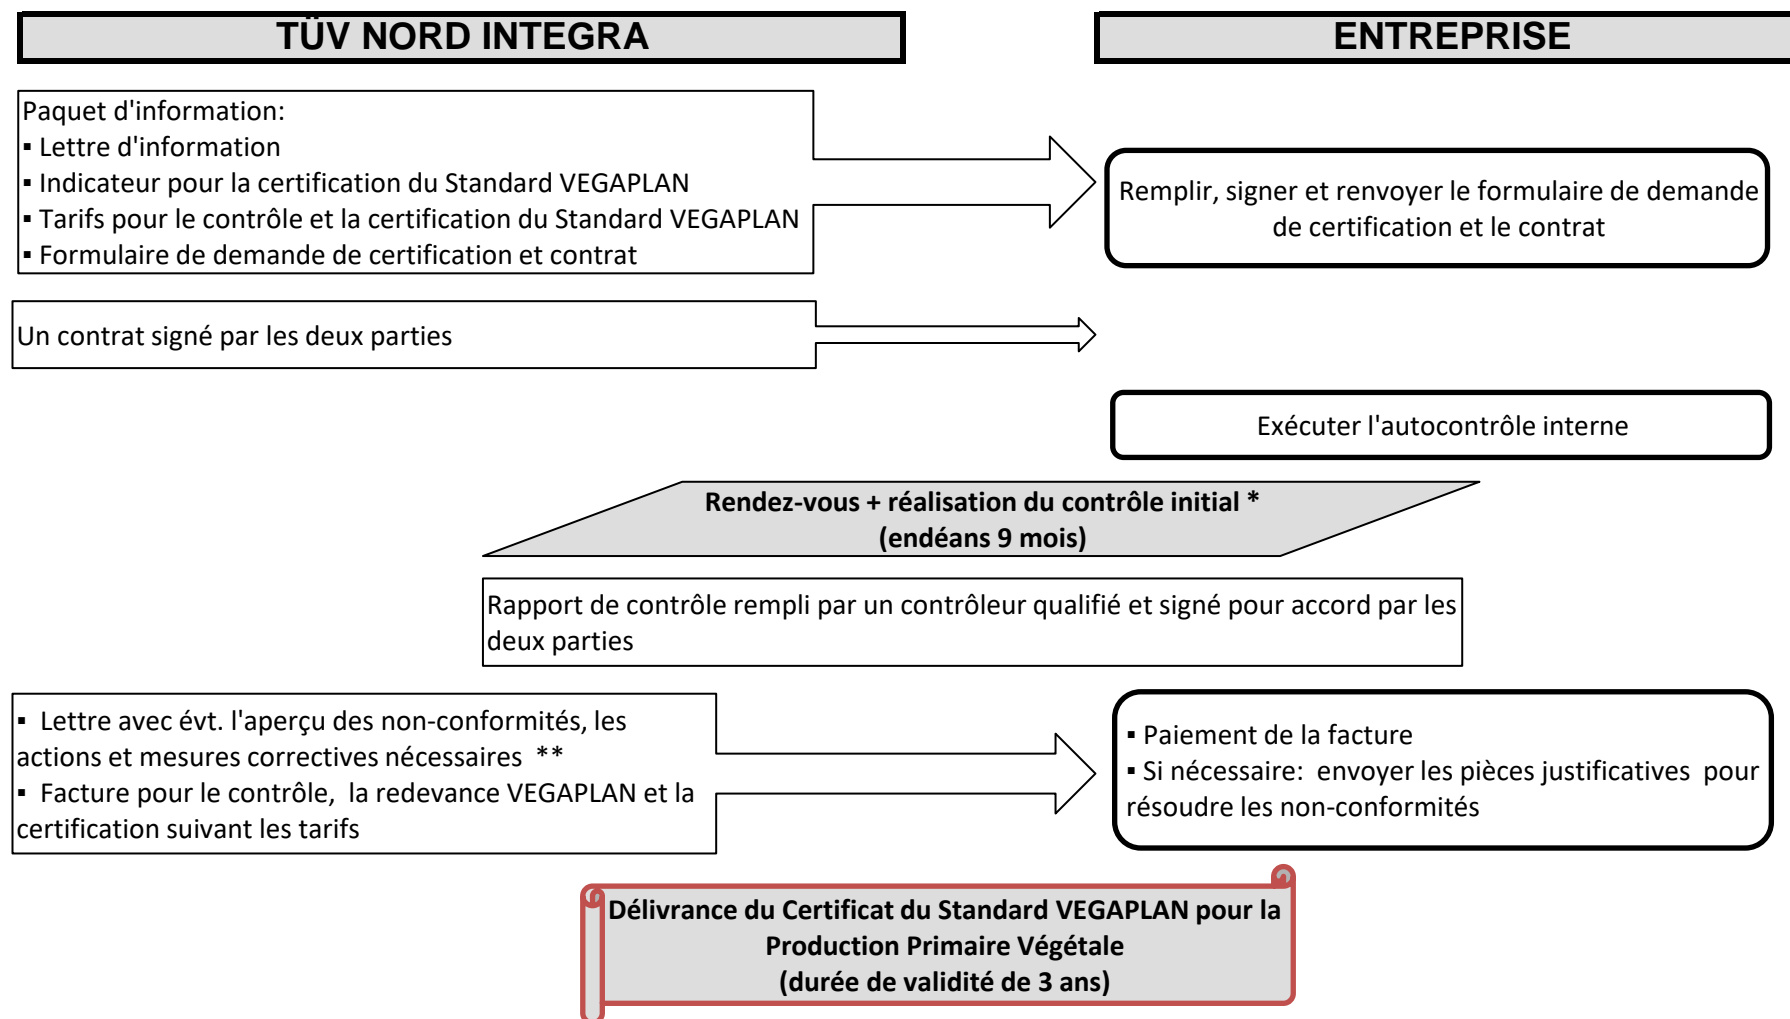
TÜV NORD INTEGRA

ENTREPRISE

Paquet d'information:
▪ Lettre d'information
▪ Indicateur pour la certification du Standard VEGAPLAN
▪ Tarifs pour le contrôle et la certification du Standard VEGAPLAN
▪ Formulaire de demande de certification et contrat

Remplir, signer et renvoyer le formulaire de demande de certification et le contrat

Un contrat signé par les deux parties

Exécuter l'autocontrôle interne

Rendez-vous + réalisation du contrôle initial *
(endéans 9 mois)

Rapport de contrôle rempli par un contrôleur qualifié et signé pour accord par les deux parties

▪ Lettre avec évt. l'aperçu des non-conformités, les actions et mesures correctives nécessaires **
▪ Facture pour le contrôle, la redevance VEGAPLAN et la certification suivant les tarifs

▪ Paiement de la facture
▪ Si nécessaire: envoyer les pièces justificatives pour résoudre les non-conformités

Délivrance du Certificat du Standard VEGAPLAN pour la Production Primaire Végétale
(durée de validité de 3 ans)